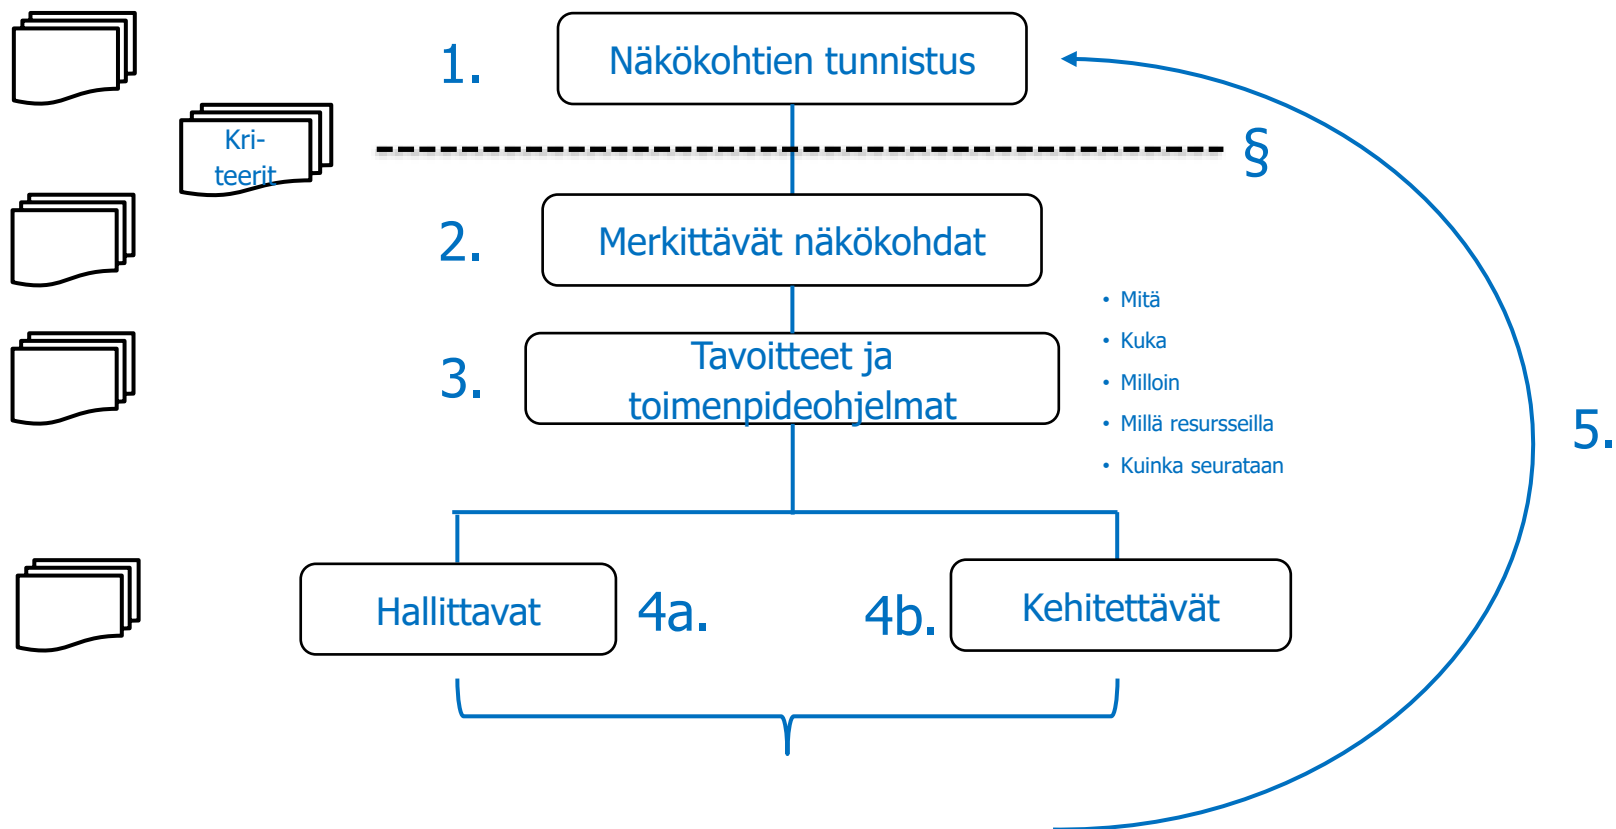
1. Näkökohtien tunnistus

Kri-
teerit

§

2. Merkittävät näkökohdat

3. Tavoitteet ja toimenpideohjelmat

• Mitä
• Kuka
• Milloin
• Millä resursseilla
• Kuinka seurataan

5.

Hallittavat 4a.

4b. Kehitettävät